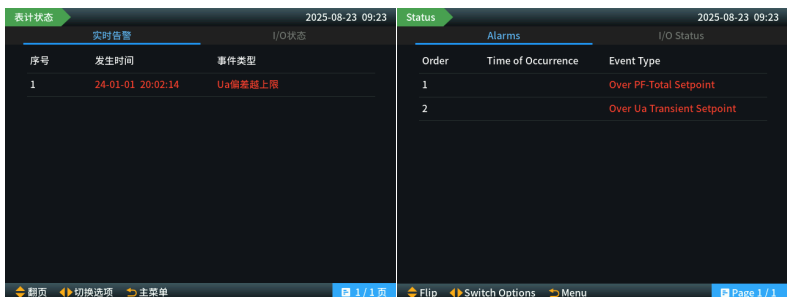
表计状态 2025-08-23 09:23

实时告警 I/O状态

| 序号 | 发生时间 | 事件类型 |
|---|---|---|
| 1 | 24-01-01 20:02:14 | Ua偏差越上限 |

翻页 切换选项 主菜单 1 / 1 页

Status 2025-08-23 09:23

Alarms I/O Status

| Order | Time of Occurrence | Event Type |
|---|---|---|
| 1 | | Over PF-Total Setpoint |
| 2 | | Over Ua Transient Setpoint |

Flip Switch Options Menu Page 1 / 1